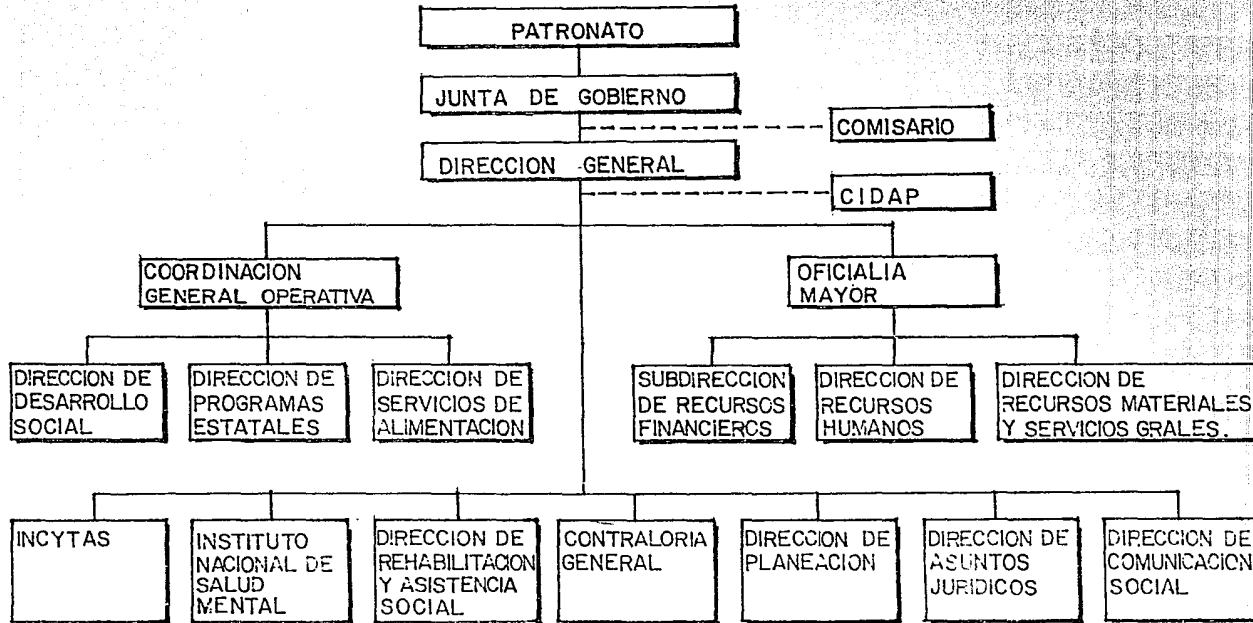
PATRONATO

JUNTA DE GOBIERNO

COMISARIO

DIRECCION GENERAL

CIDAP

COORDINACION GENERAL OPERATIVA

OFICIALIA MAYOR

DIRECCION DE DESARROLLO SOCIAL

DIRECCION DE PROGRAMAS ESTATALES

DIRECCION DE SERVICIOS DE ALIMENTACION

SUBDIRECCION DE RECURSOS FINANCIERCS

DIRECCION DE RECURSOS HUMANOS

DIRECCION DE RECURSOS MATERIALES Y SERVICIOS GRALES.

INCYTAS

INSTITUTO NACIONAL DE SALUD MENTAL

DIRECCION DE REHABILITACION Y ASISTENCIA SOCIAL

CONTRALORIA GENERAL

DIRECCION DE PLANEACION

DIRECCION DE ASUNTOS JURIDICOS

DIRECCION DE COMUNICACION SOCIAL